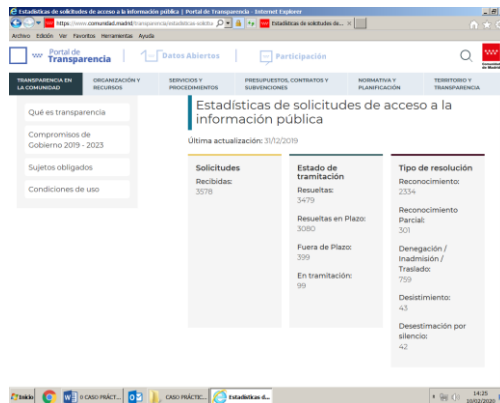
Estadísticas de solicitudes de acceso a la información pública | Portal de Transparencia - Internet Explorer

https://www.comunidad.madrid/transparencia/estadisticas-solicitu

Estadísticas de solicitudes de... ×

Archivo Edición Ver Favoritos Herramientas Ayuda

Portal de Transparencia | Datos Abiertos | Participación

TRANSPARENCIA EN LA COMUNIDAD | ORGANIZACIÓN Y RECURSOS | SERVICIOS Y PROCEDIMIENTOS | PRESUPUESTOS, CONTRATOS Y SUBVENCIONES | NORMATIVA Y PLANIFICACIÓN | TERRITORIO Y TRANSPARENCIA

Qué es transparencia

Compromisos de Gobierno 2019 - 2023

Sujetos obligados

Condiciones de uso

Estadísticas de solicitudes de acceso a la información pública

Última actualización: 31/12/2019

Solicitudes

Recibidas:
3578

Estado de tramitación

Resueltas:
3479

Resueltas en Plazo:
3080

Fuera de Plazo:
399

En tramitación:
99

Tipo de resolución

Reconocimiento:
2334

Reconocimiento Parcial:
301

Denegación / Inadmisión / Traslado:
759

Desistimiento:
43

Desestimación por silencio:
42

Inicio | CASO PRÁCT... | CASO PRÁCTIC... | Estadísticas d...

14:25
10/02/2020